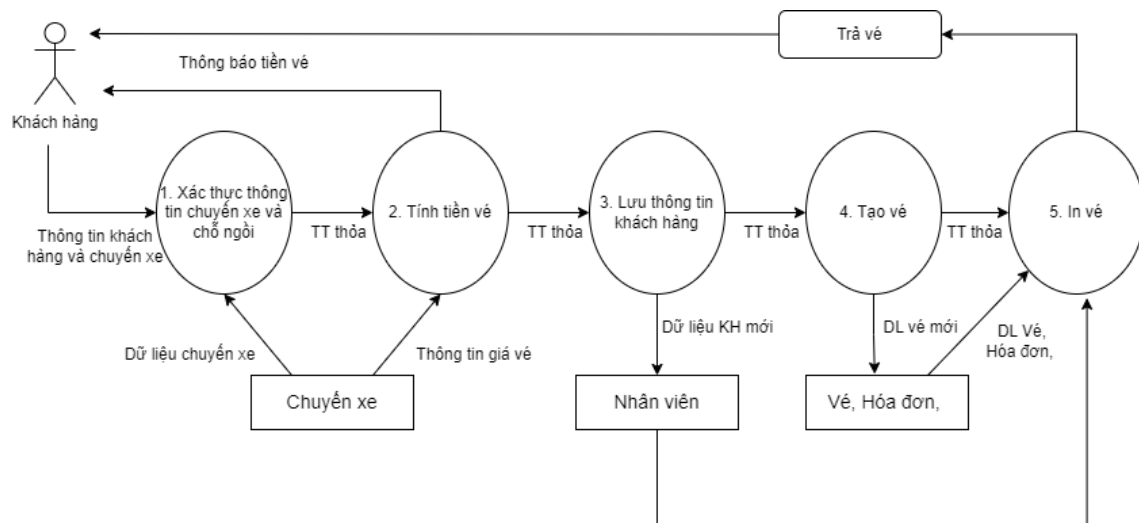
Trả vé

Thông báo tiền vé

Khách hàng

Thông tin khách hàng và chuyến xe

1. Xác thực thông tin chuyến xe và chỗ ngồi

TT thỏa

2. Tính tiền vé

TT thỏa

3. Lưu thông tin khách hàng

TT thỏa

4. Tạo vé

TT thỏa

5. In vé

Dữ liệu chuyến xe

Thông tin giá vé

Dữ liệu KH mới

DL vé mới

DL Vé, Hóa đơn,

Chuyến xe

Nhân viên

Vé, Hóa đơn,